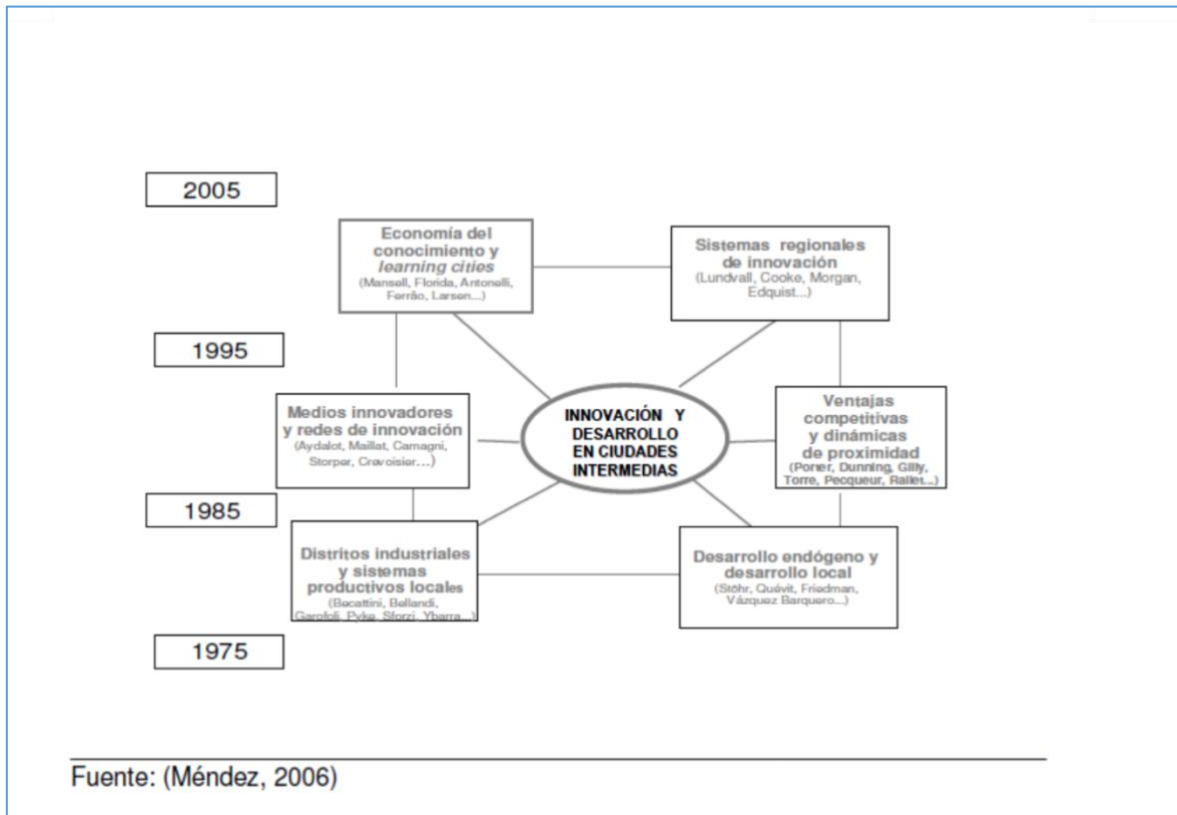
2005

Economía del conocimiento y *learning cities*
(Mansell, Florida, Antonelli, Ferrão, Larsen...)

Sistemas regionales de innovación
(Lundvall, Cooke, Morgan, Edquist...)

1995

Medios innovadores y redes de innovación
(Aydalot, Maillat, Camagni, Storper, Crevoisier....)

INNOVACIÓN Y DESARROLLO EN CIUDADES INTERMEDIAS

Ventajas competitivas y dinámicas de proximidad
(Porter, Dunning, Gilly, Torre, Pecqueur, Rallet...)

1985

Distritos industriales y sistemas productivos locales
(Becattini, Bellandi, Garofoli, Pyke, Sforzi, Ybarra...)

Desarrollo endógeno y desarrollo local
(Stöhr, Quévit, Friedman, Vázquez Barquero...)

1975

Fuente: (Méndez, 2006)